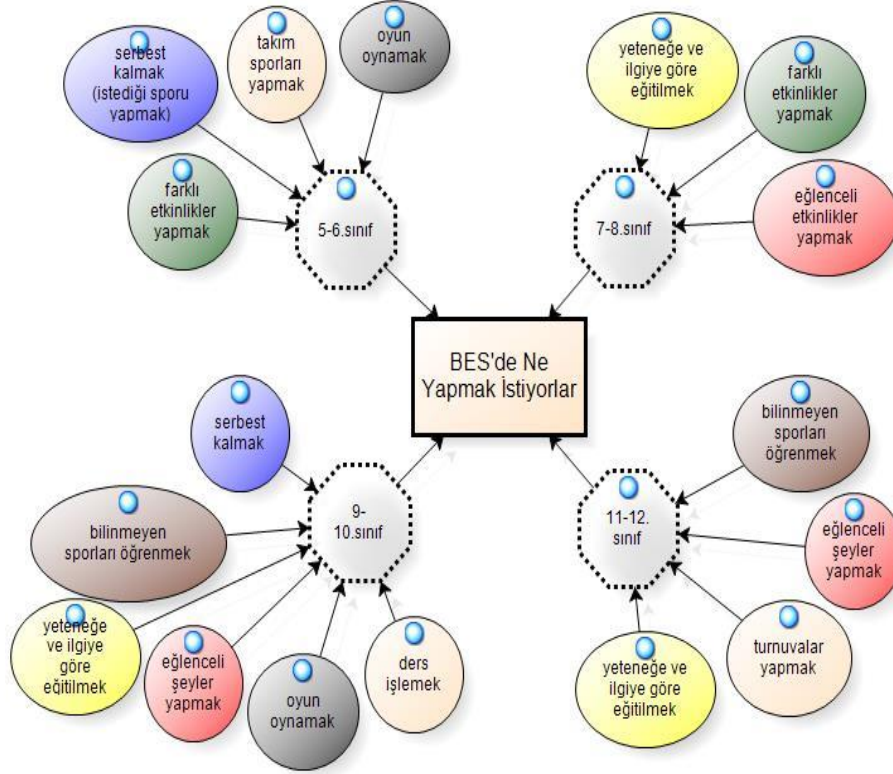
serbest kalmak (istediği sporu yapmak)

takım sporları yapmak

oyun oynamak

farklı etkinlikler yapmak

5-6.sınıf

yeteneğe ve ilgiye göre eğitilmek

farklı etkinlikler yapmak

eğlenceli etkinlikler yapmak

7-8.sınıf

BES'de Ne Yapmak İstiyorlar

serbest kalmak

9-10.sınıf

bilinmeyen sporları öğrenmek

yeteneğe ve ilgiye göre eğitilmek

eğlenceli şeyler yapmak

oyun oynamak

ders işlemek

bilinmeyen sporları öğrenmek

11-12. sınıf

eğlenceli şeyler yapmak

turnuvalar yapmak

yeteneğe ve ilgiye göre eğitilmek